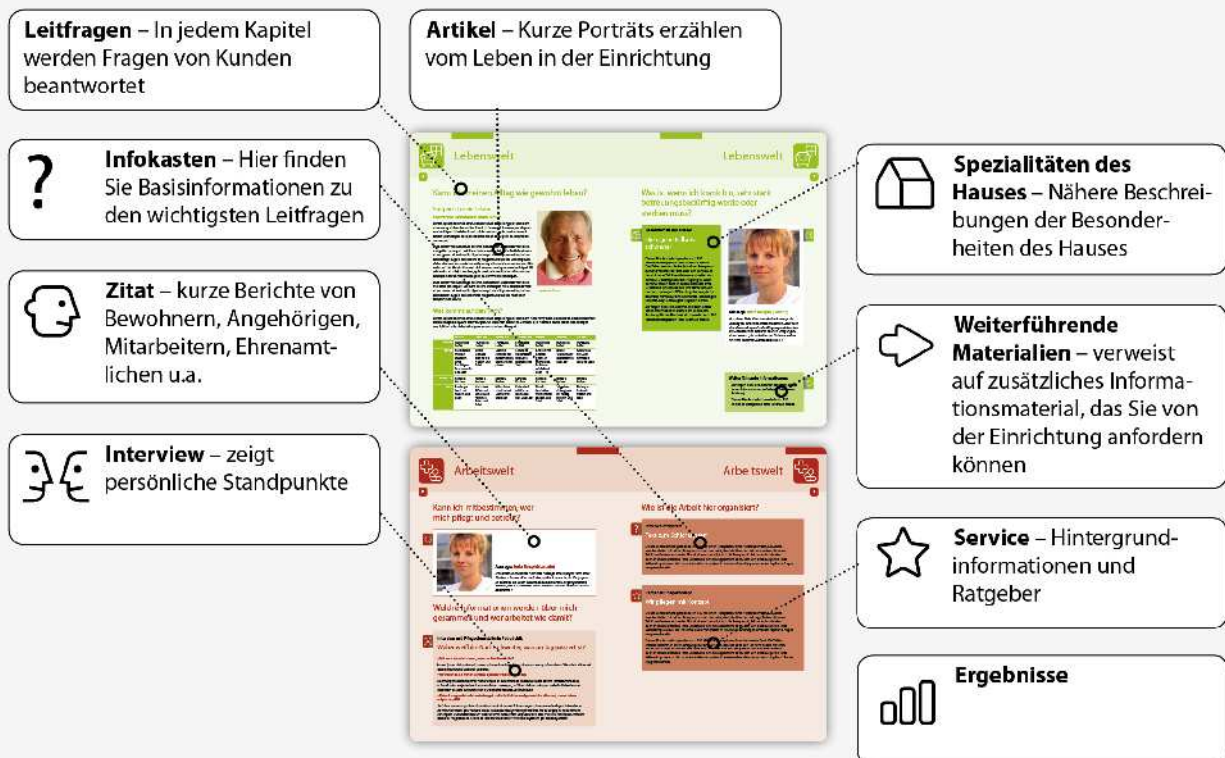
**Leitfragen** – In jedem Kapitel werden Fragen von Kunden beantwortet

**Artikel** – Kurze Porträts erzählen vom Leben in der Einrichtung

?

**Infokasten** – Hier finden Sie Basisinformationen zu den wichtigsten Leitfragen

**Zitat** – kurze Berichte von Bewohnern, Angehörigen, Mitarbeitern, Ehrenamtlichen u.a.

**Interview** – zeigt persönliche Standpunkte

Lebenswelt

Lebenswelt

Arbeitswelt

Arbeitswelt

Kann ich mitbestimmen, wer mich pflegt und betreut?

Wie ist die Arbeit hier organisiert?

**Spezialitäten des Hauses** – Nähere Beschreibungen der Besonderheiten des Hauses

**Weiterführende Materialien** – verweist auf zusätzliches Informationsmaterial, das Sie von der Einrichtung anfordern können

**Service** – Hintergrundinformationen und Ratgeber

**Ergebnisse**